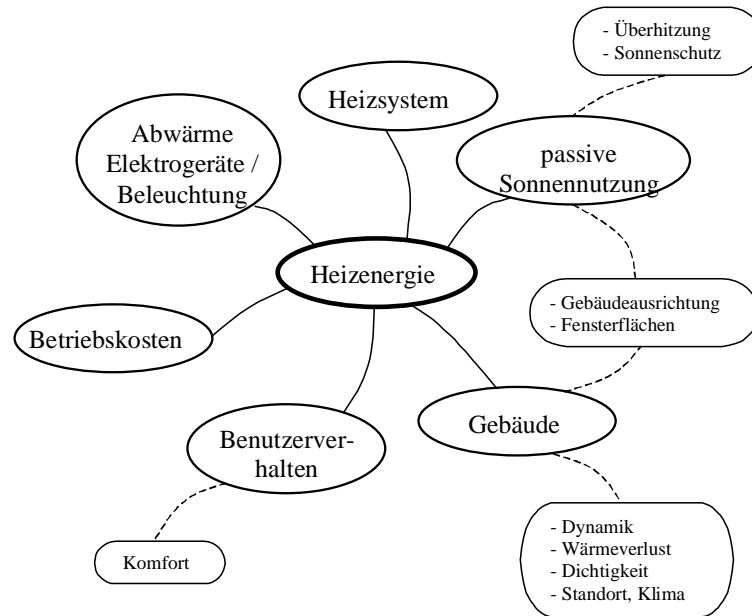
- Überhitzung
- Sonnenschutz

Heizsystem

Abwärme Elektrogeräte / Beleuchtung

passive Sonnennutzung

Heizenergie

- Gebäudeausrichtung
- Fensterflächen

Betriebskosten

Gebäude

Benutzerverhalten

- Dynamik
- Wärmeverlust
- Dichtigkeit
- Standort, Klima

Komfort